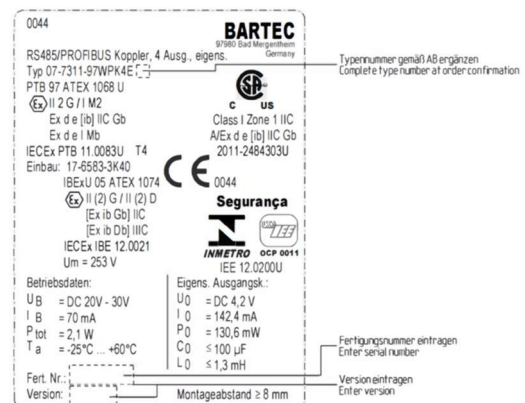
0044

BARTEC
97980 Bad Mergentheim
Germany

RS485/PROFIBUS Koppler, 4 Ausg., eigens.
Typ 07-7311-97WPK4E [ ]
PTB 97 ATEX 1068 U
Ⓔx II 2 G / I M2
Ex d e [ib] IIC Gb
Ex d e I Mb
IECEx PTB 11.0083U T4
Einbau: 17-6583-3K40

Typennummer gemäß AB ergänzen
Complete type number at order confirmation

C US
Class I Zone 1 IIC
A/Ex d e [ib] IIC Gb
2011-2484303U

IBExU 05 ATEX 1074
Ⓔx II (2) G / II (2) D
[Ex ib Gb] IIC
[Ex ib Db] IIIC
IECEx IBE 12.0021
Um = 253 V

CE 0044

Segurança
INMETRO
OCP 0011
IEE 12.0200U

Betriebsdaten:
$U_B$ = DC 20V - 30V
$I_B$ = 70 mA
$P_{tot}$ = 2,1 W
$T_a$ = -25°C ... +60°C

Eigens. Ausgangsk.:
$U_0$ = DC 4,2 V
$I_0$ = 142,4 mA
$P_0$ = 130,6 mW
$C_0$ ≤ 100 µF
$L_0$ ≤ 1,3 mH

Fert. Nr.:
Version:
Montageabstand ≥ 8 mm

Fertigungsnummer eintragen
Enter serial number

Version eintragen
Enter version